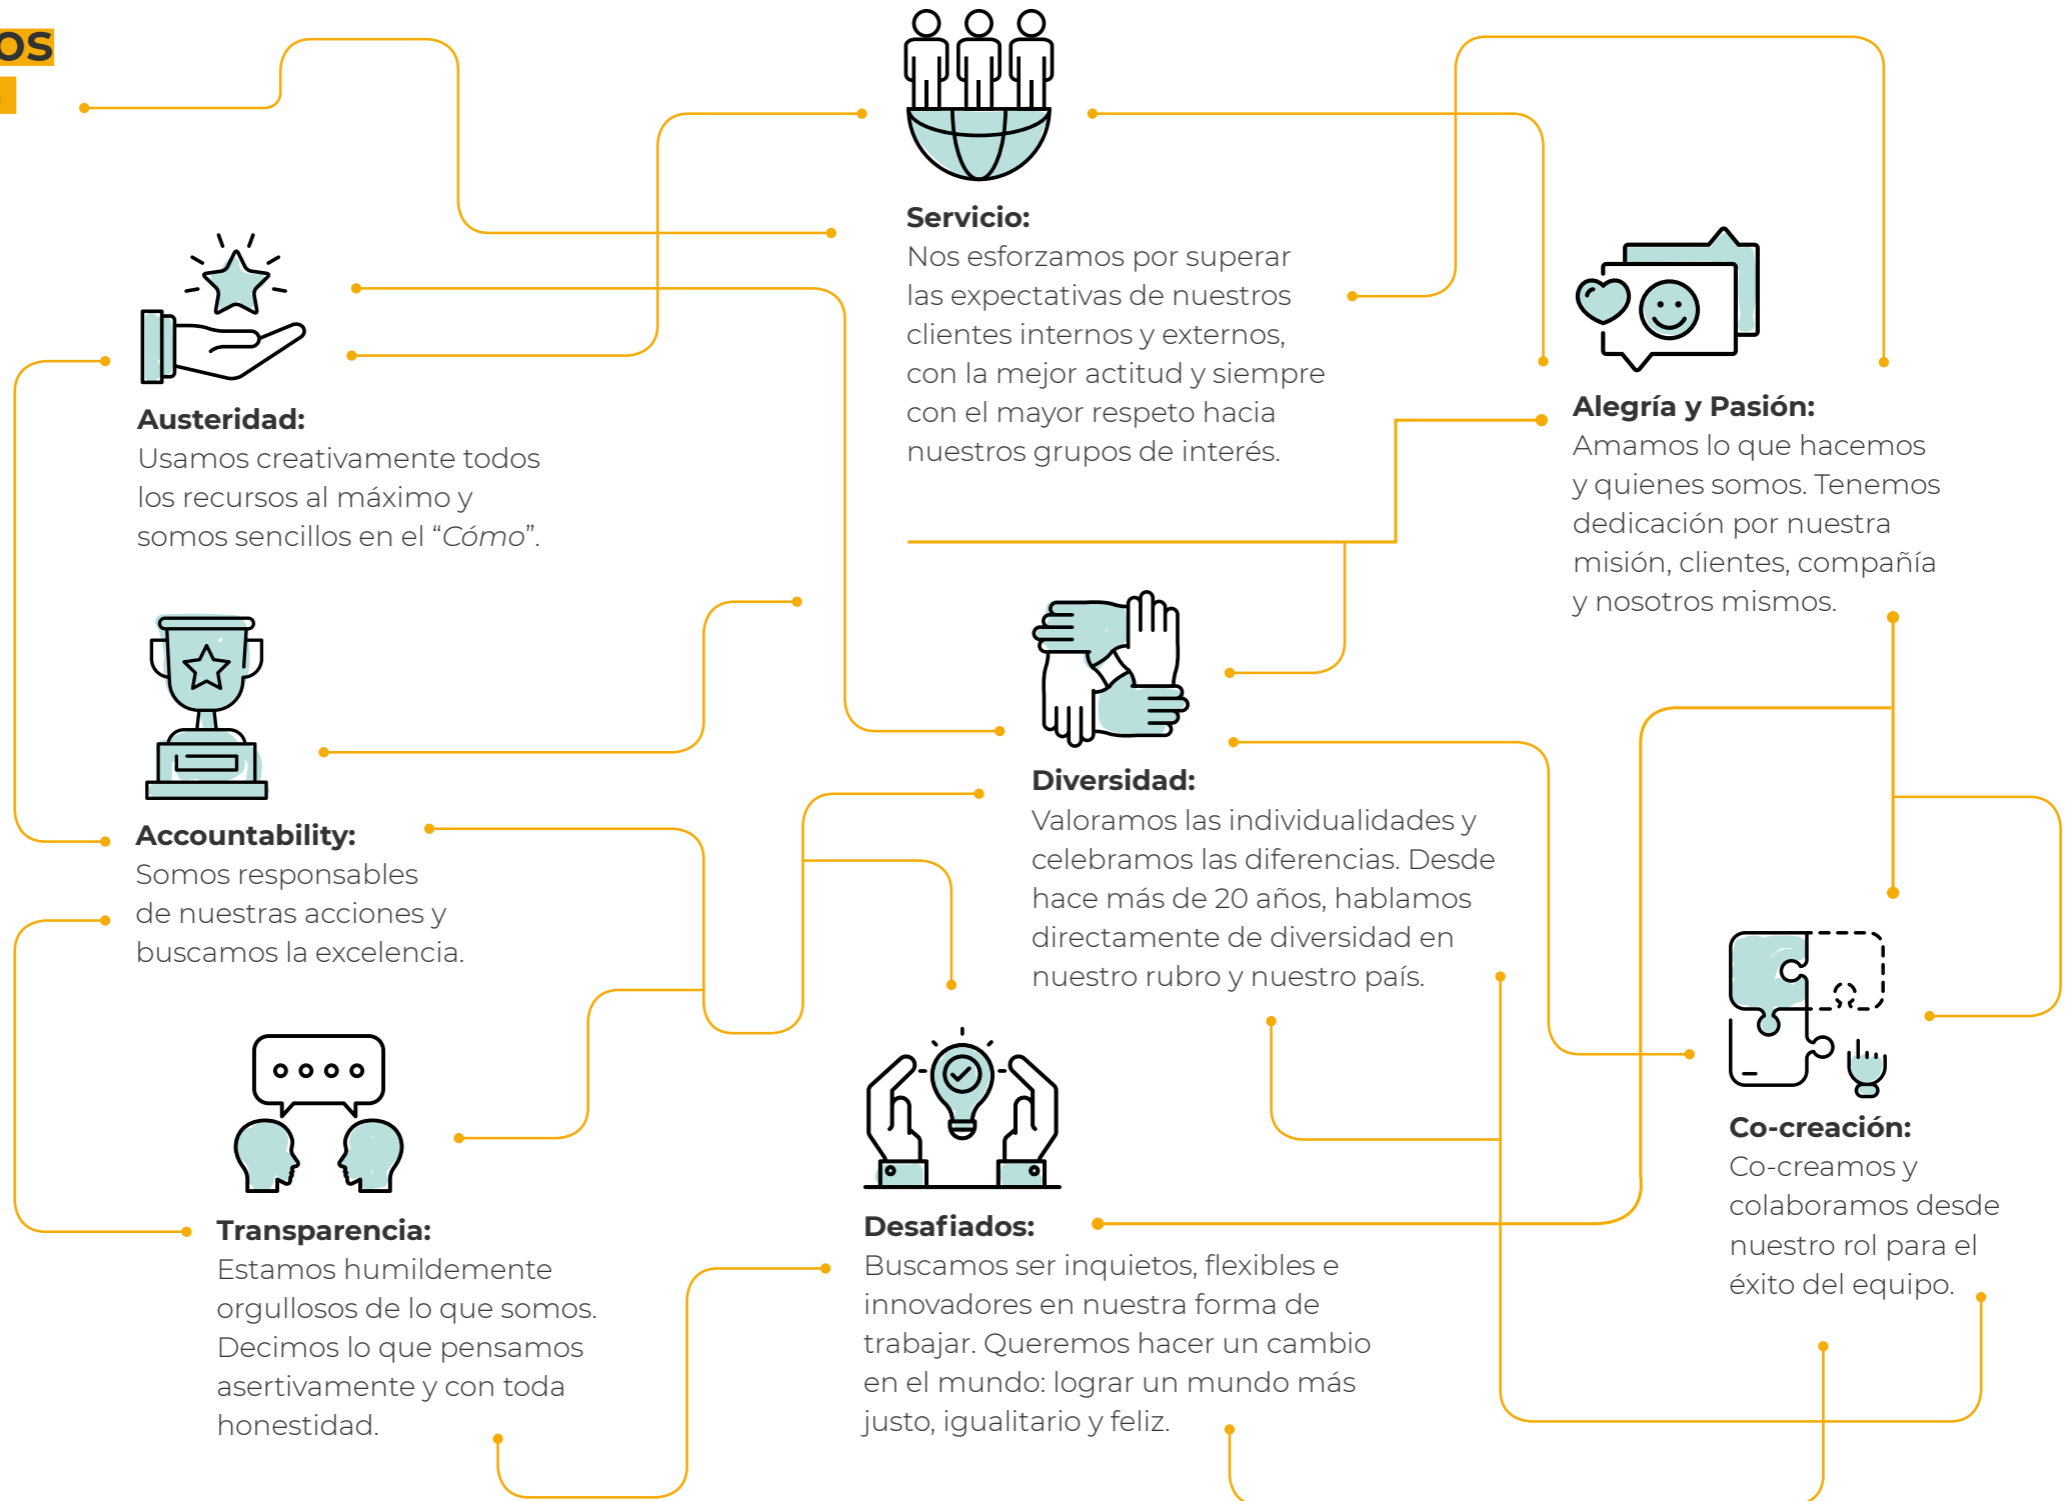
os

Servicio:
Nos esforzamos por superar las expectativas de nuestros clientes internos y externos, con la mejor actitud y siempre con el mayor respeto hacia nuestros grupos de interés.

Austeridad:
Usamos creativamente todos los recursos al máximo y somos sencillos en el "Cómo".

Alegría y Pasión:
Amamos lo que hacemos y quienes somos. Tenemos dedicación por nuestra misión, clientes, compañía y nosotros mismos.

Diversidad:
Valoramos las individualidades y celebramos las diferencias. Desde hace más de 20 años, hablamos directamente de diversidad en nuestro rubro y nuestro país.

Accountability:
Somos responsables de nuestras acciones y buscamos la excelencia.

Co-creación:
Co-creamos y colaboramos desde nuestro rol para el éxito del equipo.

Transparencia:
Estamos humildemente orgullosos de lo que somos. Decimos lo que pensamos asertivamente y con toda honestidad.

Desafiados:
Buscamos ser inquietos, flexibles e innovadores en nuestra forma de trabajar. Queremos hacer un cambio en el mundo: lograr un mundo más justo, igualitario y feliz.